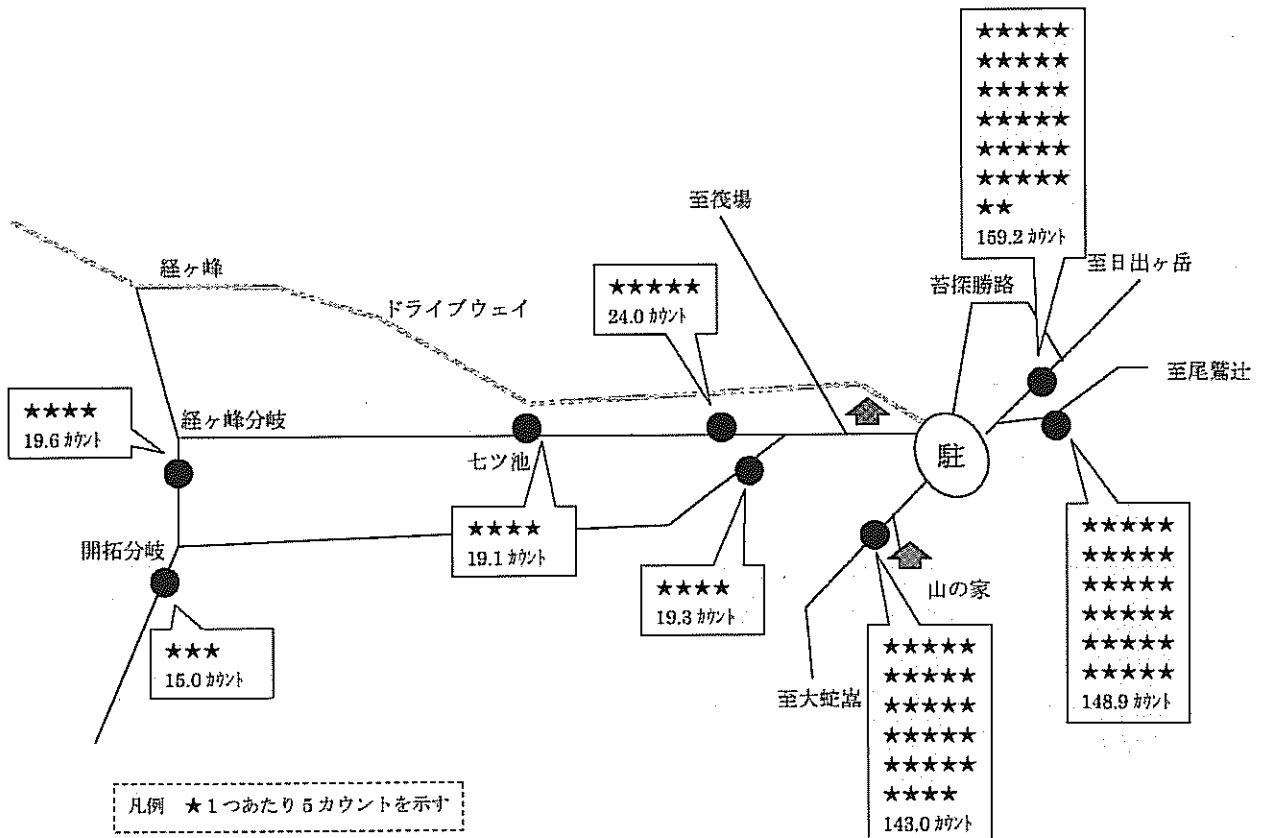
★★★★★
★★★★★
★★★★★
★★★★★
★★★★★
★★★★★
★★
159.2 カウント

至日出ヶ岳

苔探勝路

至筏場

至尾鷲辻

経ヶ峰

ドライブウェイ

★★★★★
24.0 カウント

★★★★
19.6 カウント

経ヶ峰分岐

七ツ池

駐

開拓分岐

★★★★
19.1 カウント

★★★★
19.3 カウント

山の家

★★★
15.0 カウント

★★★★★
★★★★★
★★★★★
★★★★★
★★★★★
★★★★★
148.9 カウント

至大蛇嵓

★★★★★
★★★★★
★★★★★
★★★★★
★★★★★
★★★★
143.0 カウント

凡例　★1つあたり5カウントを示す